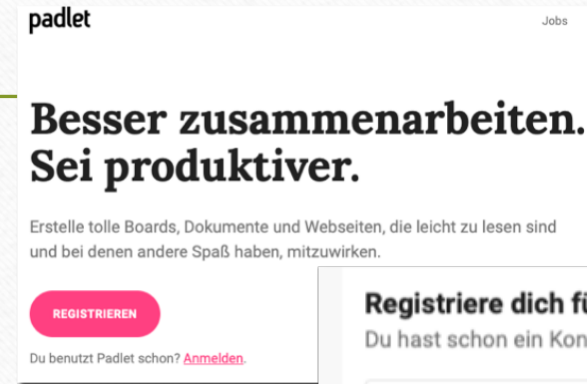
padlet

Jobs

Besser zusammenarbeiten.
Sei produktiver.

Erstelle tolle Boards, Dokumente und Webseiten, die leicht zu lesen sind und bei denen andere Spaß haben, mitzuwirken.

REGISTRIEREN

Du benutzt Padlet schon? Anmelden.

Registriere dich fü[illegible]
Du hast schon ein Kon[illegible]